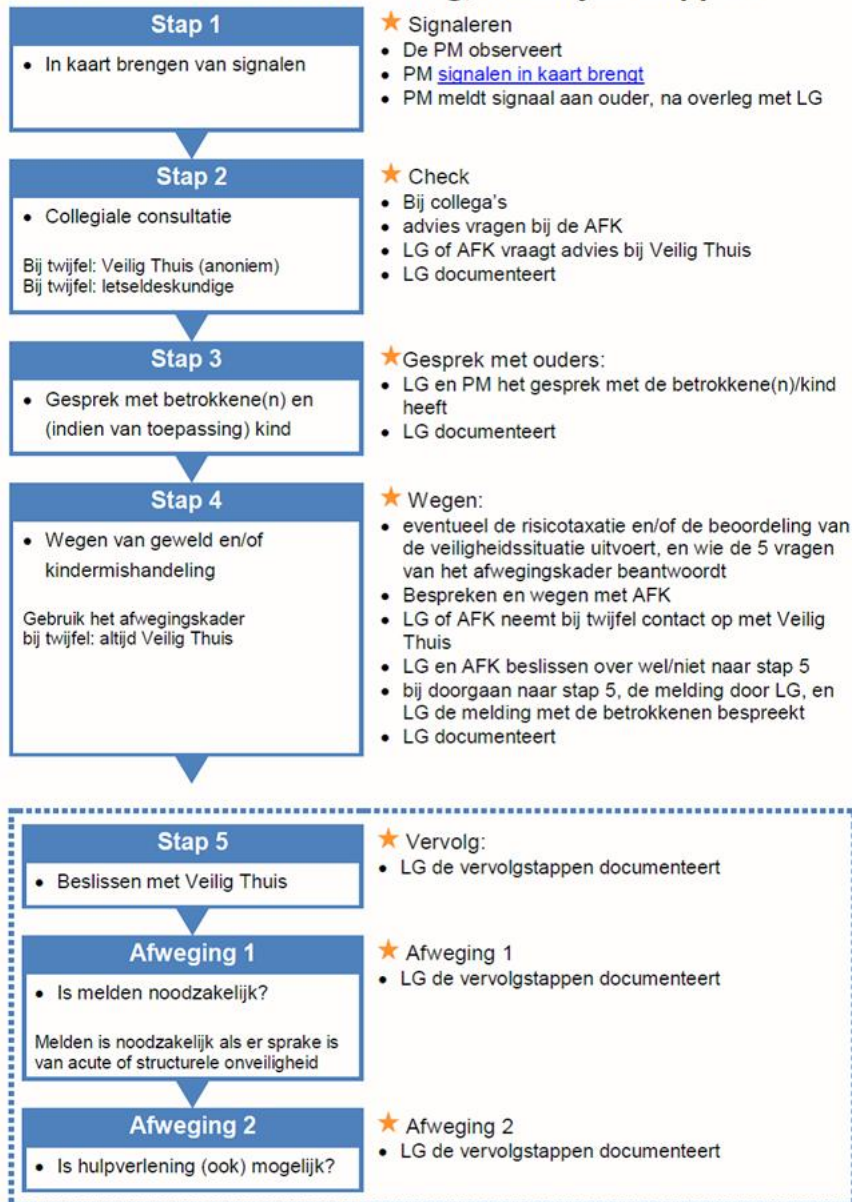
Stap 1

- In kaart brengen van signalen

★ Signaleren
- De PM observeert
- PM signalen in kaart brengt
- PM meldt signaal aan ouder, na overleg met LG

Stap 2

- Collegiale consultatie

Bij twijfel: Veilig Thuis (anoniem)
Bij twijfel: letseldeskundige

★ Check
- Bij collega's
- advies vragen bij de AFK
- LG of AFK vraagt advies bij Veilig Thuis
- LG documenteert

Stap 3

- Gesprek met betrokkene(n) en (indien van toepassing) kind

★ Gesprek met ouders:
- LG en PM het gesprek met de betrokkene(n)/kind heeft
- LG documenteert

Stap 4

- Wegen van geweld en/of kindermishandeling

Gebruik het afwegingskader
bij twijfel: altijd Veilig Thuis

★ Wegen:
- eventueel de risicotaxatie en/of de beoordeling van de veiligheidssituatie uitvoert, en wie de 5 vragen van het afwegingskader beantwoordt
- Bespreken en wegen met AFK
- LG of AFK neemt bij twijfel contact op met Veilig Thuis
- LG en AFK beslissen over wel/niet naar stap 5
- bij doorgaan naar stap 5, de melding door LG, en LG de melding met de betrokkenen bespreekt
- LG documenteert

Stap 5

- Beslissen met Veilig Thuis

★ Vervolg:
- LG de vervolgstappen documenteert

Afweging 1

- Is melden noodzakelijk?

Melden is noodzakelijk als er sprake is van acute of structurele onveiligheid

★ Afweging 1
- LG de vervolgstappen documenteert

Afweging 2

- Is hulpverlening (ook) mogelijk?

★ Afweging 2
- LG de vervolgstappen documenteert